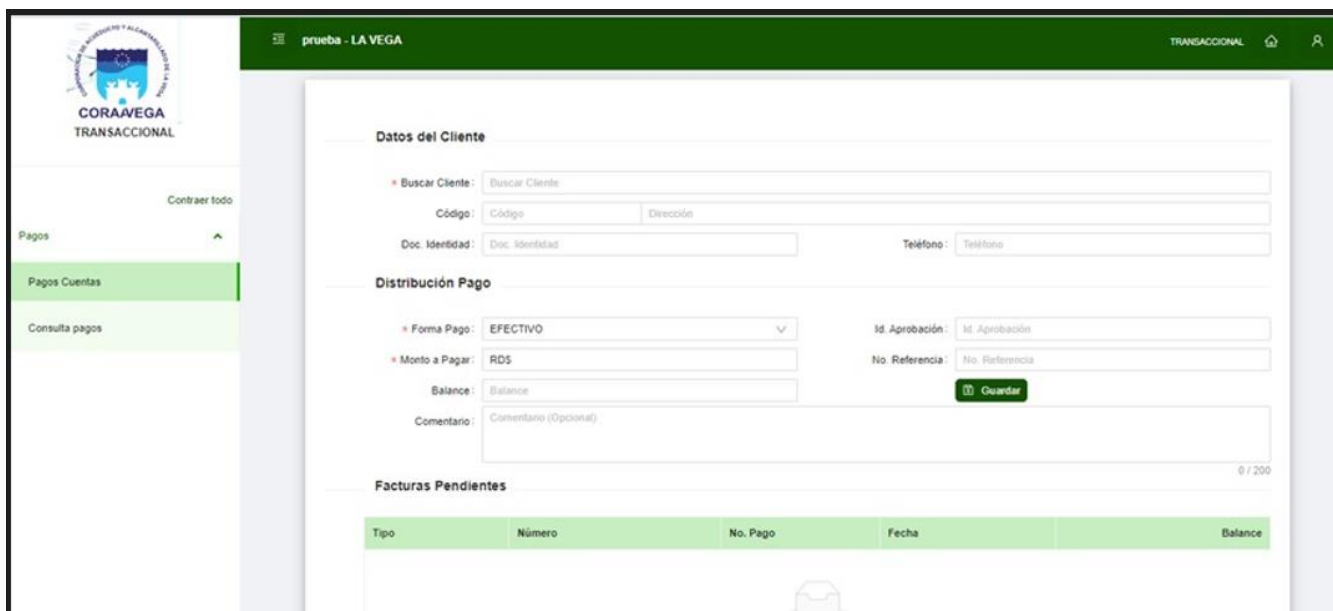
CORAAVEGA
TRANSACCIONAL

prueba - LA VEGA

TRANSACCIONAL

Contraer todo

Pagos

Pagos Cuentas

Consulta pagos

Datos del Cliente

* Buscar Cliente: Buscar Cliente

Código: Código Dirección

Doc. Identidad: Doc. Identidad

Teléfono: Teléfono

Distribución Pago

* Forma Pago: EFECTIVO

Id. Aprobación: Id. Aprobación

* Monto a Pagar: RD$

No. Referencia: No. Referencia

Balance: Balance

Guardar

Comentario: Comentario (Opcional)

0 / 200

Facturas Pendientes

| Tipo | Número | No. Pago | Fecha | Balance |
|---|---|---|---|---|